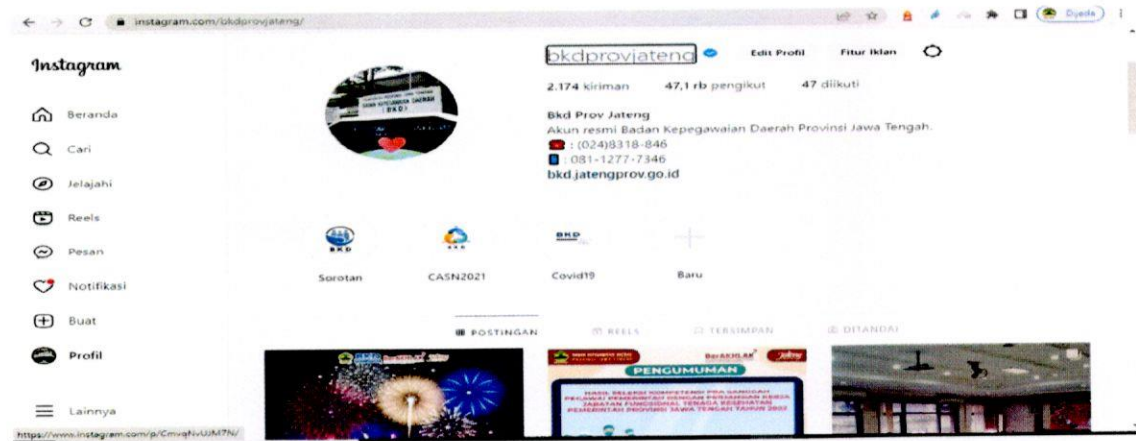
instagram.com/bkdprovjateng/

Dijeda

Instagram

Beranda

Cari

Jelajahi

Reels

Pesan

Notifikasi

Buat

Profil

Lainnya

bkdprovjateng Edit Profil Fitur Iklan

2.174 kiriman 47,1 rb pengikut 47 diikuti

Bkd Prov Jateng
Akun resmi Badan Kepegawaian Daerah Provinsi Jawa Tengah.
: (024)8318-846
: 081-1277-7346
bkd.jatengprov.go.id

Sorotan CASN2021 Covid19 Baru

POSTINGAN REELS TERSIMPAN DITANDAI

PENGUMUMAN

BerAKHLAK

HASIL SELEKSI KOMPETENSI PRA SANGGAH PELAMAR PEMERINTAH DENGAN PERJANJIAN KERJA JABATAN FUNGSIONAL TENAGA KESEHATAN PEMERINTAH PROVINSI JAWA TENGAH TAHUN 2022

https://www.instagram.com/p/CmvqNvUJM7N/